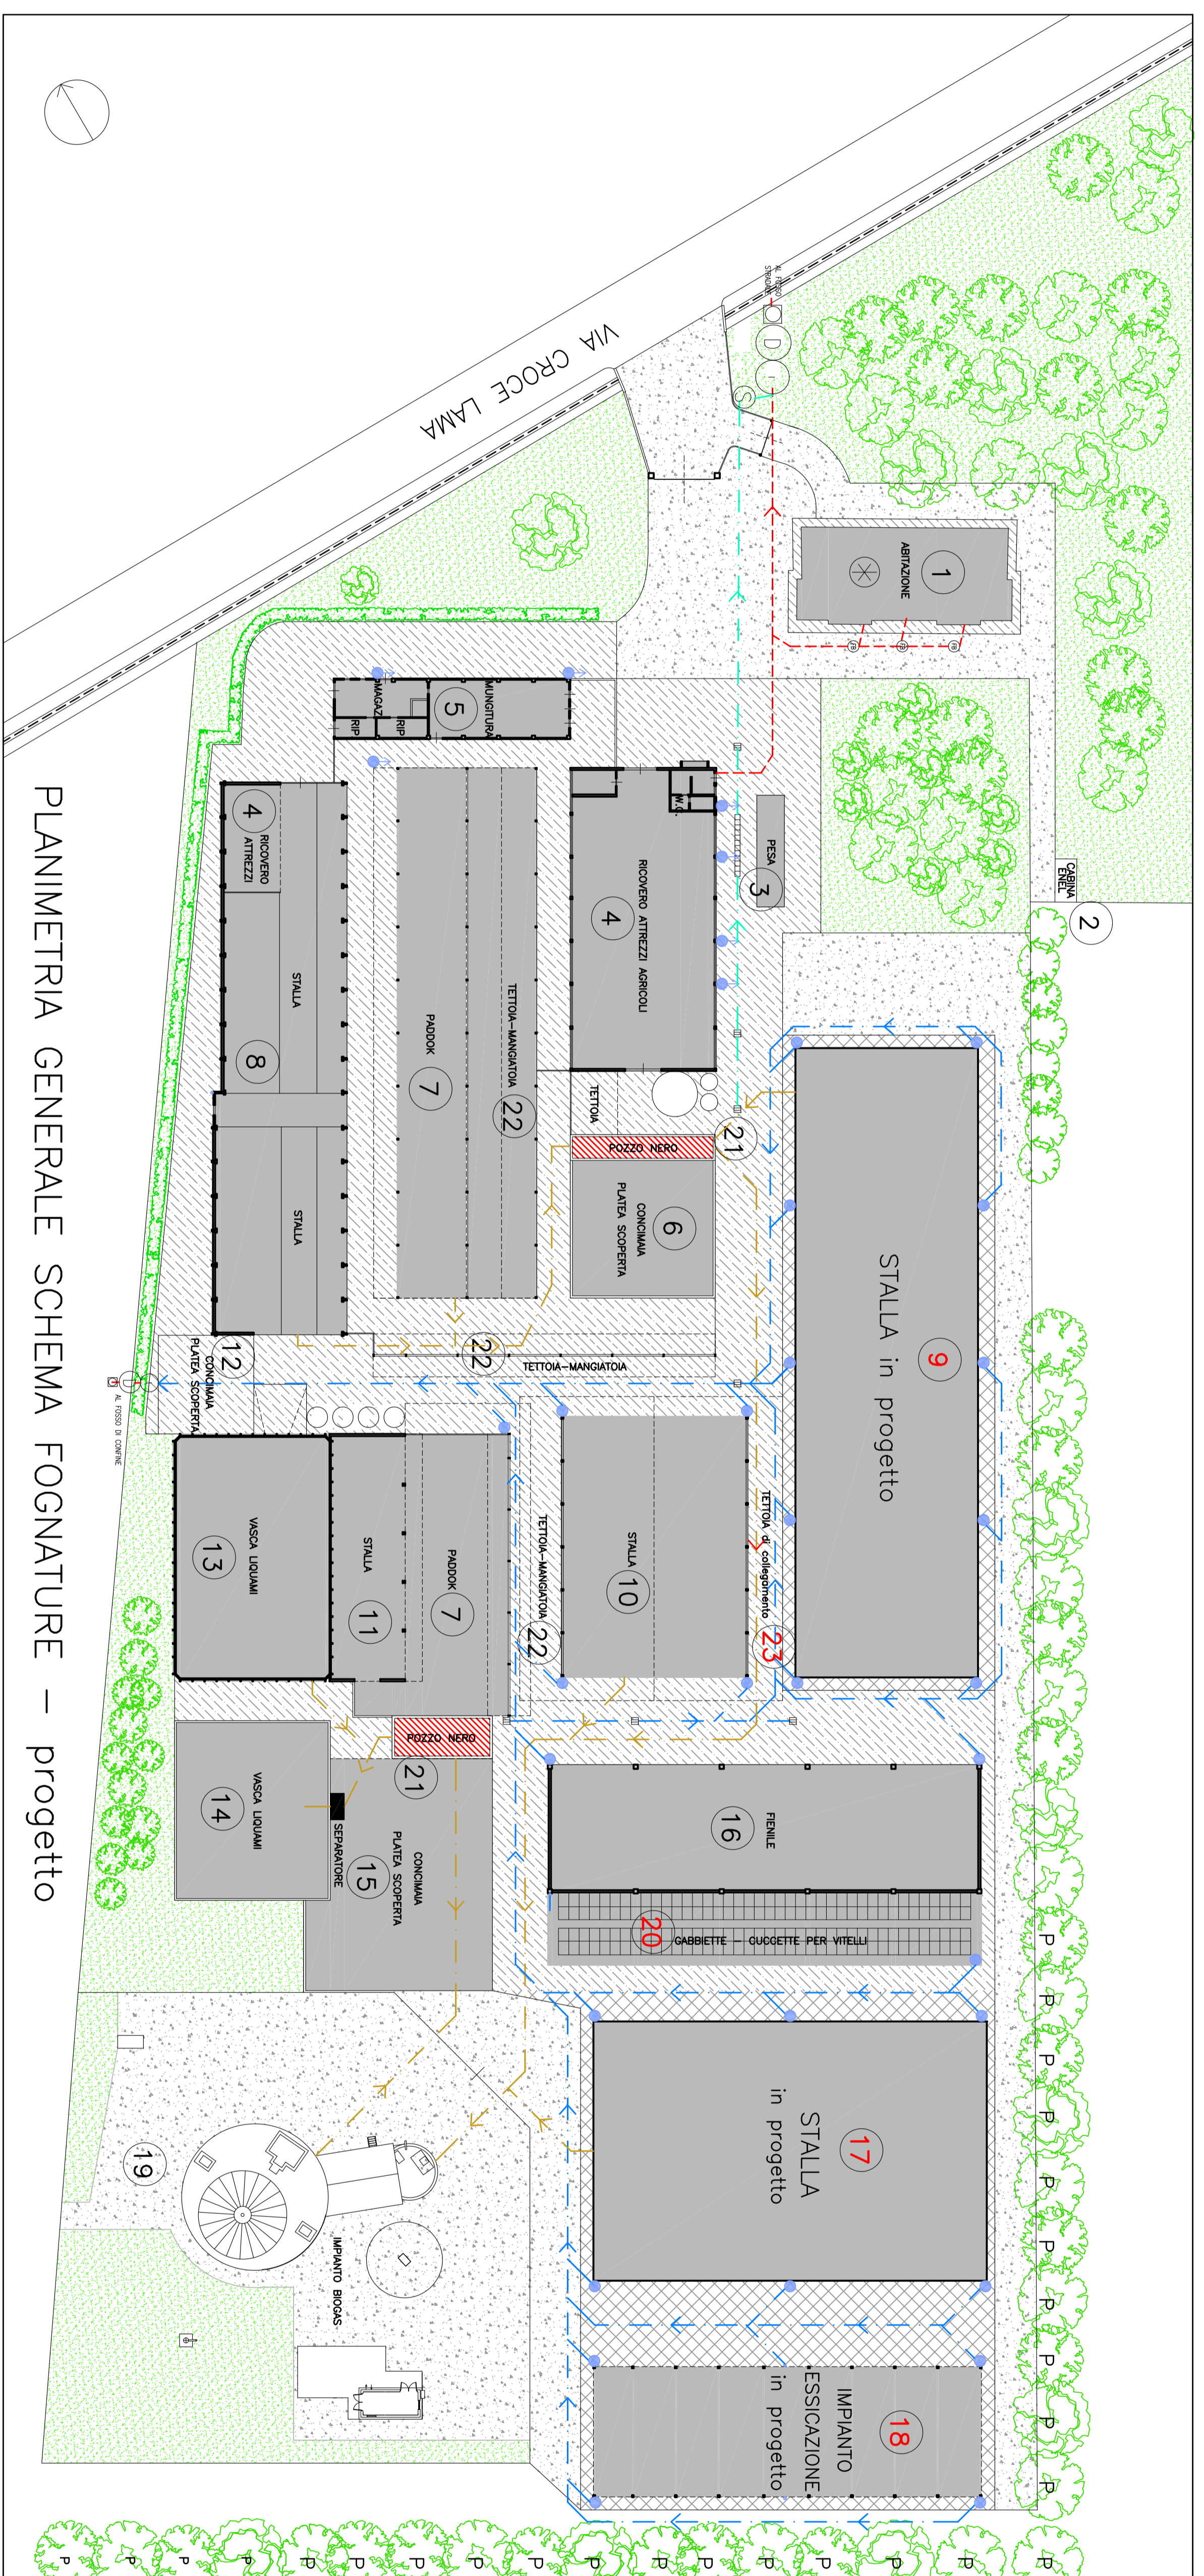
PLANIMETRIA GENERALE SCHEMA FOGNATURE – progetto

VIA CROCE LAMA

AL FOSSO STRADALE

1 ABITAZIONE

2 CABINA ENEL

3 PESA

4 RICOVERO ATTREZZI AGRICOLI

W.C.

5 MUNGITURA

MAGAZ.

RIP

RIP

4 RICOVERO ATTREZZI

8 STALLA

STALLA

7 PADDOK

22 TETTOIA–MANGIATOIA

TETTOIA

21 POZZO NERO

6 CONCIMAIA PLATEA SCOPERTA

9 STALLA in progetto

22 TETTOIA–MANGIATOIA

12 CONCIMAIA PLATEA SCOPERTA

AL FOSSO DI CONFINE

13 VASCA LIQUAMI

11 STALLA

7 PADDOK

22 TETTOIA–MANGIATOIA

10 STALLA

TETTOIA di collegamento 23

21 POZZO NERO

14 VASCA LIQUAMI

SEPARATORE

15 CONCIMAIA PLATEA SCOPERTA

16 FIENILE

20 GABBIETTE – CUCCETTE PER VITELLI

17 STALLA in progetto

19

IMPIANTO BIOGAS

18 IMPIANTO ESSICAZIONE in progetto

P P P P P P P P P P P P P P P P P P P P P P P P P P